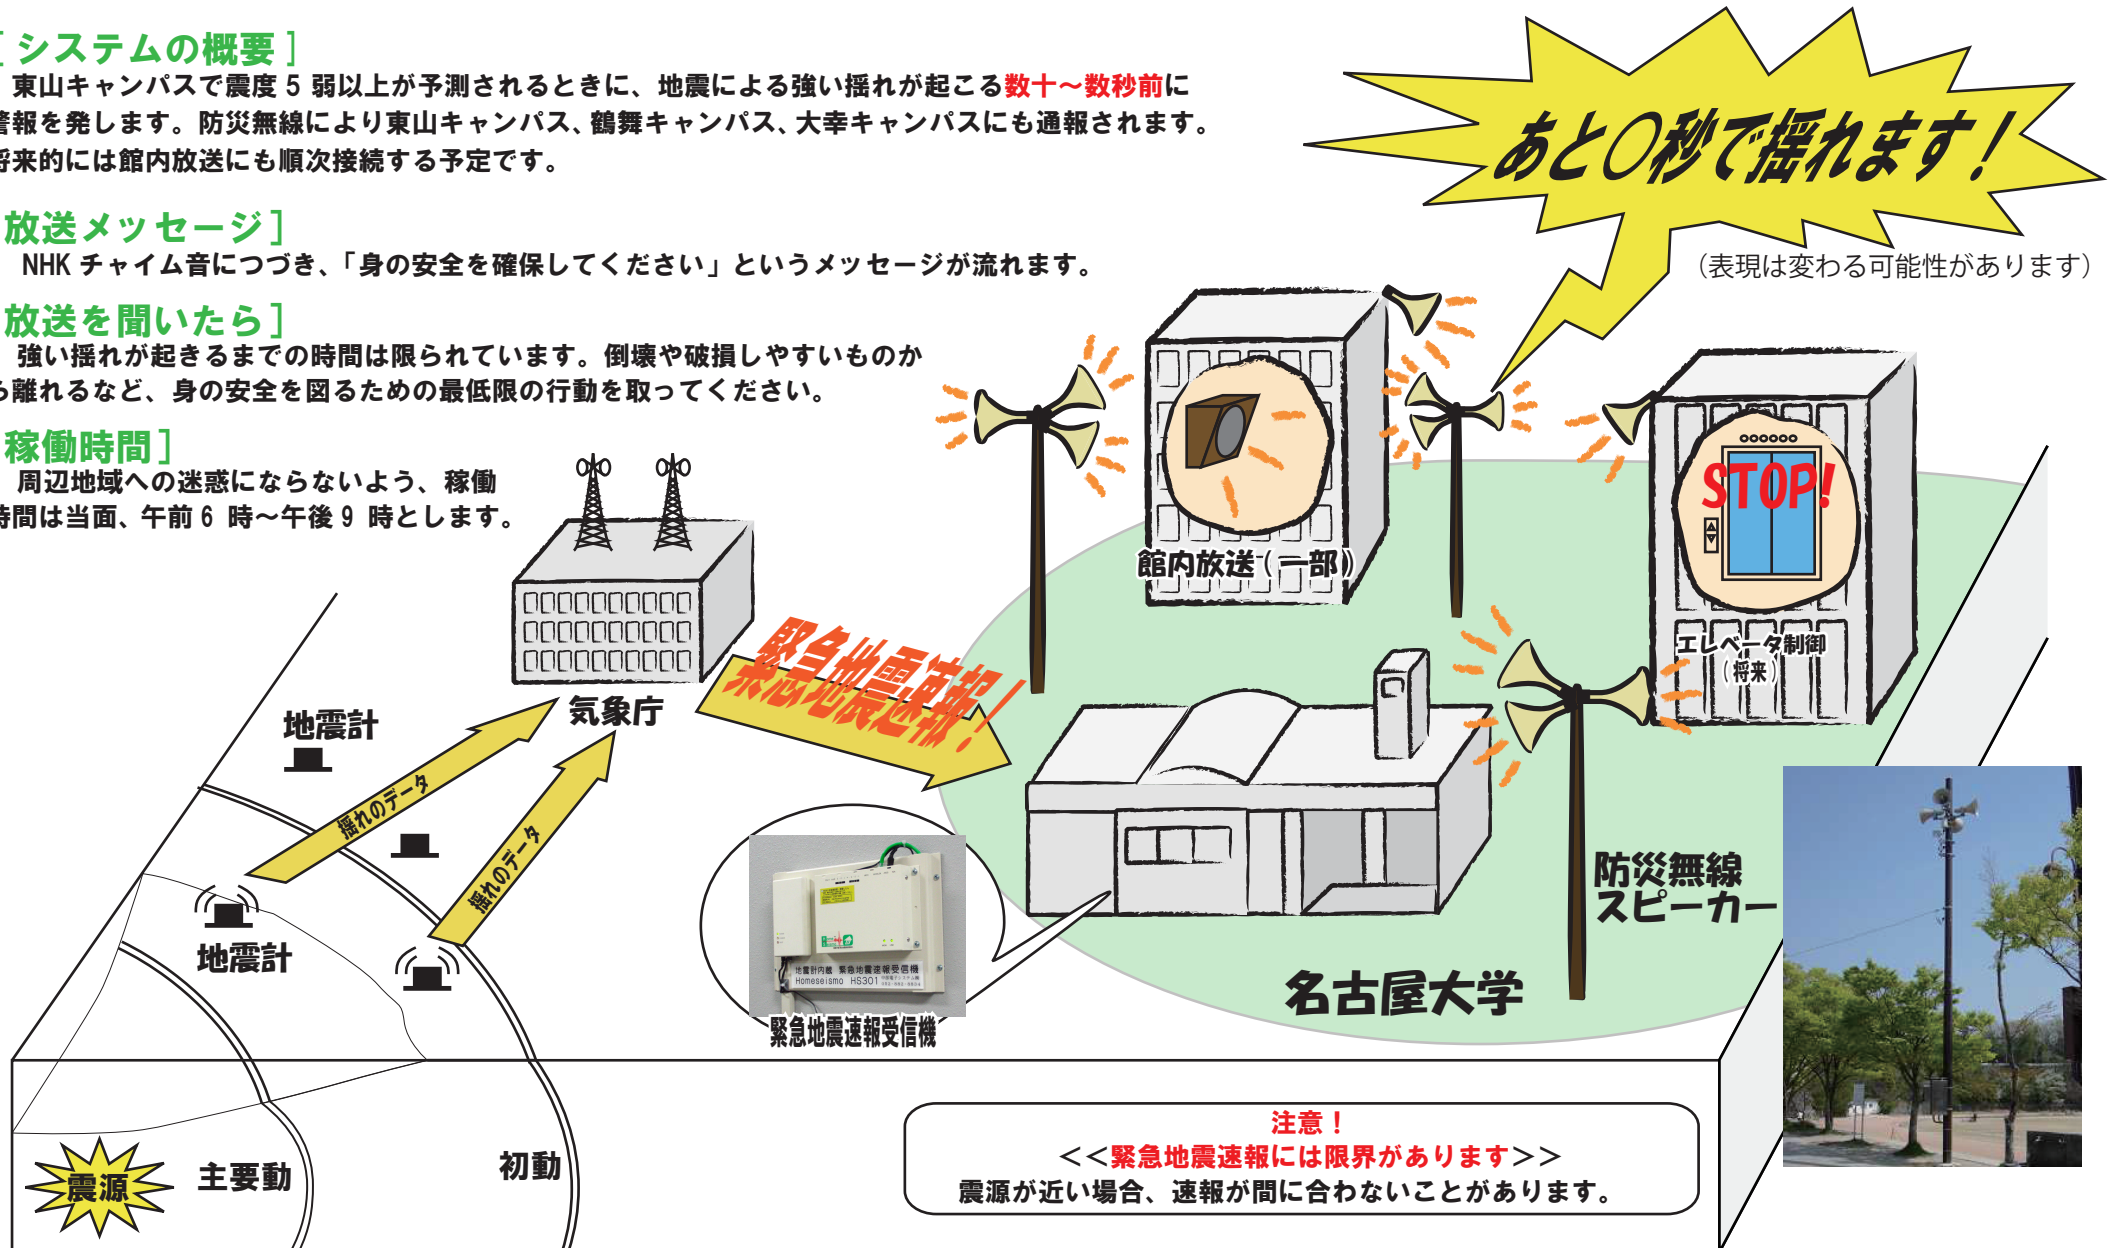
［システムの概要］
東山キャンパスで震度 5 弱以上が予測されるときに、地震による強い揺れが起こる数十～数秒前に警報を発します。防災無線により東山キャンパス、鶴舞キャンパス、大幸キャンパスにも通報されます。将来的には館内放送にも順次接続する予定です。

［放送メッセージ］
NHK チャイム音につづき、「身の安全を確保してください」というメッセージが流れます。

［放送を聞いたら］
強い揺れが起きるまでの時間は限られています。倒壊や破損しやすいものから離れるなど、身の安全を図るための最低限の行動を取ってください。

［稼働時間］
周辺地域への迷惑にならないよう、稼働時間は当面、午前 6 時～午後 9 時とします。

あと○秒で揺れます！

（表現は変わる可能性があります）

館内放送（一部）

STOP!

エレベータ制御（将来）

気象庁

緊急地震速報！

地震計

揺れのデータ

揺れのデータ

地震計

地震計内蔵 緊急地震速報受信機 Homeseismo HS301

緊急地震速報受信機

防災無線スピーカー

名古屋大学

震源

主要動

初動

注意！
<<緊急地震速報には限界があります>>
震源が近い場合、速報が間に合わないことがあります。